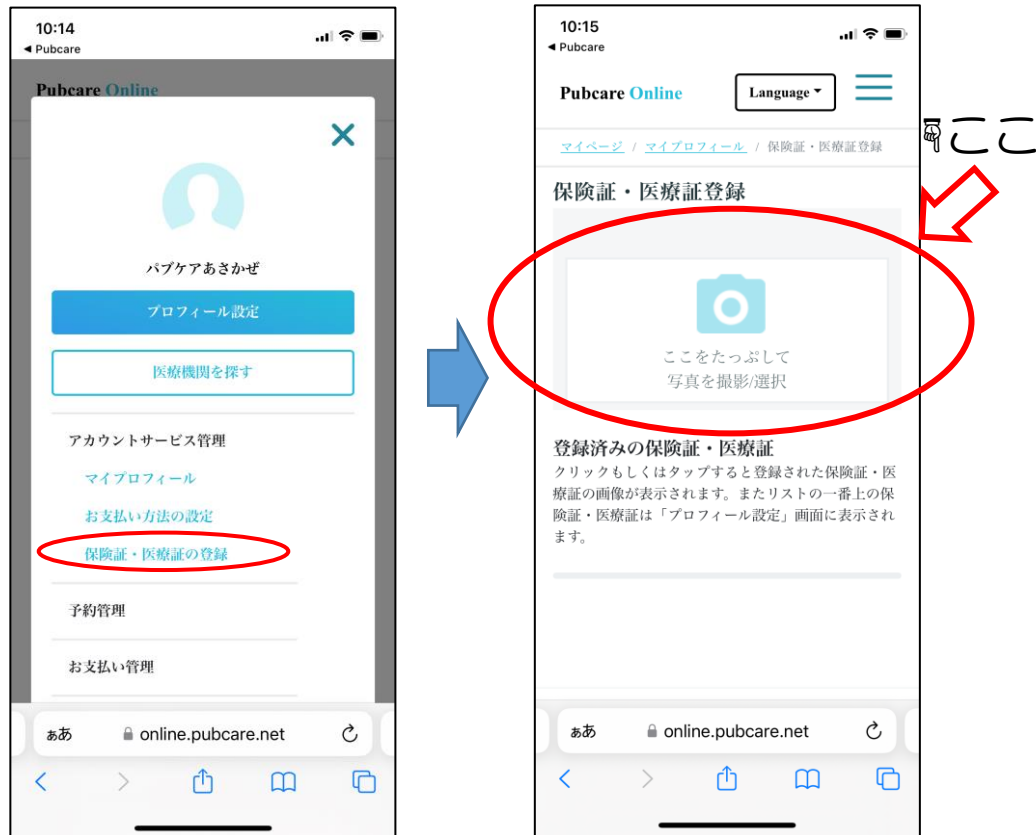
10:14
◀ Pubcare

Pubcare Online

×

パブケアあさかぜ

プロフィール設定

医療機関を探す

アカウントサービス管理

マイプロフィール

お支払い方法の設定

保険証・医療証の登録

予約管理

お支払い管理

ぁあ online.pubcare.net

10:15
◀ Pubcare

Pubcare Online

Language ▾

マイページ / マイプロフィール / 保険証・医療証登録

ここ

保険証・医療証登録

ここをたっぷして
写真を撮影/選択

登録済みの保険証・医療証

クリックもしくはタップすると登録された保険証・医療証の画像が表示されます。またリストの一番上の保険証・医療証は「プロフィール設定」画面に表示されます。

ぁあ online.pubcare.net